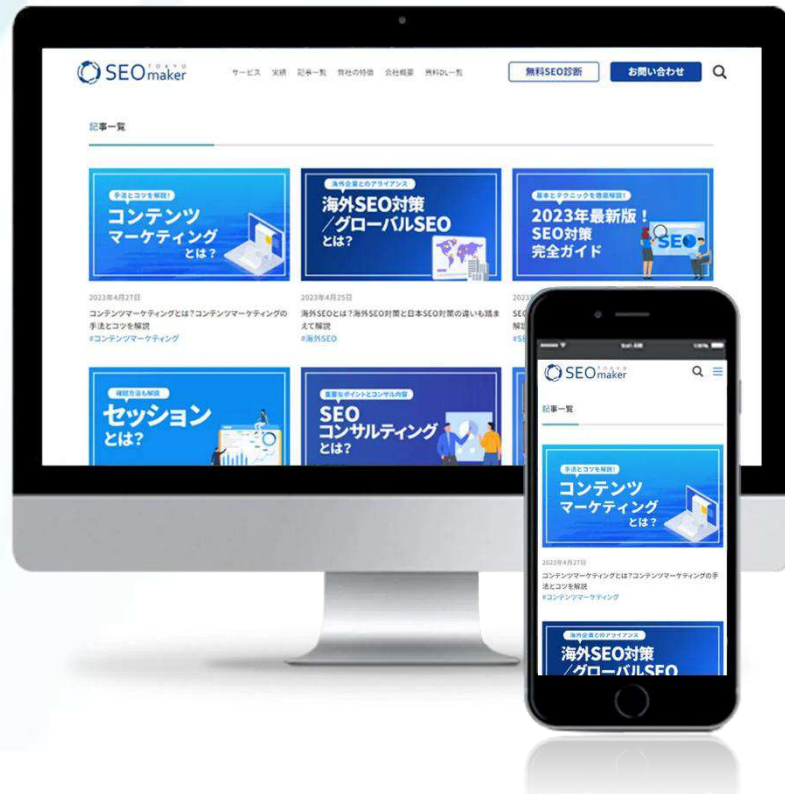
SEO maker TOKYO

サービス 実績 記事一覧 弊社の特徴 会社概要 無料DL一覧

無料SEO診断

お問い合わせ

記事一覧

手法とコツを解説!
コンテンツ
マーケティング
とは?

2023年4月27日
コンテンツマーケティングとは?コンテンツマーケティングの手法とコツを解説
#コンテンツマーケティング

海外企業とのアライアンス
海外SEO対策
/グローバルSEO
とは?

2023年4月25日
海外SEOとは?海外SEO対策と日本SEO対策の違いも踏まえて解説
#海外SEO

基本とテクニックを徹底解説!
2023年最新版!
SEO対策
完全ガイド
SEO

2023
SEO
解説
#SE

確認方法も解説
セッション
とは?

重要なポイントとコンサル内容
SEO
コンサルティング
とは?

SEO maker TOKYO

記事一覧

手法とコツを解説!
コンテンツ
マーケティング
とは?

2023年4月27日
コンテンツマーケティングとは?コンテンツマーケティングの手法とコツを解説
#コンテンツマーケティング

海外企業とのアライアンス
海外SEO対策
/グローバルSEO